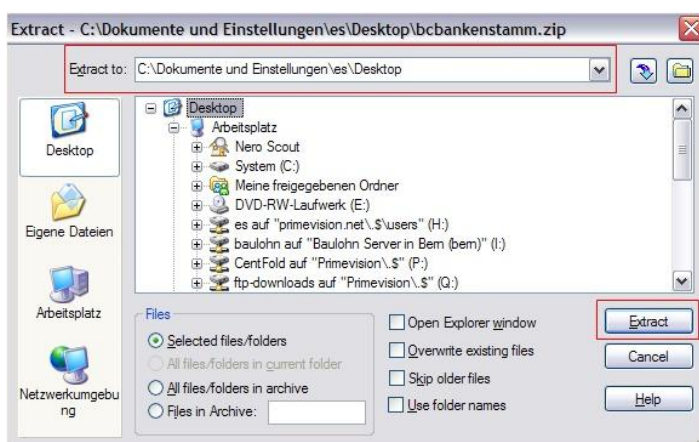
Extract - C:\Dokumente und Einstellungen\es\Desktop\bcbankenstamm.zip

Extract to: C:\Dokumente und Einstellungen\es\Desktop

Desktop
Eigene Dateien
Arbeitsplatz
Netzwerkumgebung

Desktop
Arbeitsplatz
Nero Scout
System (C:)
Meine freigegebenen Ordner
DVD-RW-Laufwerk (E:)
es auf "primevision.net\.$\users" (H:)
baulohn auf "Baulohn Server in Bern (bern)" (I:)
CentFold auf "Primevision\.$" (P:)
ftp-downloads auf "Primevision\.$" (Q:)

Files
Selected files/folders
All files/folders in current folder
All files/folders in archive
Files in Archive:

Open Explorer window
Overwrite existing files
Skip older files
Use folder names

Extract
Cancel
Help